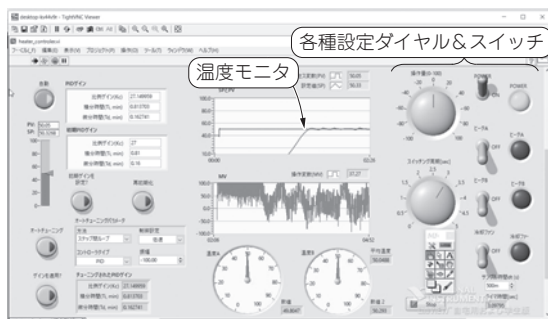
desktop-ks4fk - TightVNC Viewer

heater_controller.vi

ファイル(F) 編集(E) 表示(V) プロジェクト(P) 操作(O) ツール(T) ウィンドウ(W) ヘルプ(H)

各種設定ダイヤル&スイッチ

温度モニタ

自動

PIDゲイン

比例ゲイン(Kc) 27.149059

積分時間(Ti, min) 0.013703

微分時間(Td, min) 0.162741

初期PIDゲイン

比例ゲイン(Kc) 27

積分時間(Ti, min) 0.01

微分時間(Td, min) 0.16

PV 50.05

SP 50.336

初期ゲインを設定?

周波数化

オートチューニングのウィザード

オートチューニング

方法 ステップ応答ループ

制御設定 低速

コントローラタイプ PID

チューニングされたPIDゲイン

比例ゲイン(Kc) 27.149059

積分時間(Ti, min) 0.013703

微分時間(Td, min) 0.162741

ゲインを適用?

プロセス変数(PV) 50.05

設定値(SP) 50.33

SP,PV

MV

操作変数(MV) 37.27

平均温度

温度A

温度B

操作量(0-100)

POWER

ヒータA

ヒータB

冷却ファン

スイッチング周期[sec]

サンプル周期[msec]

MAX